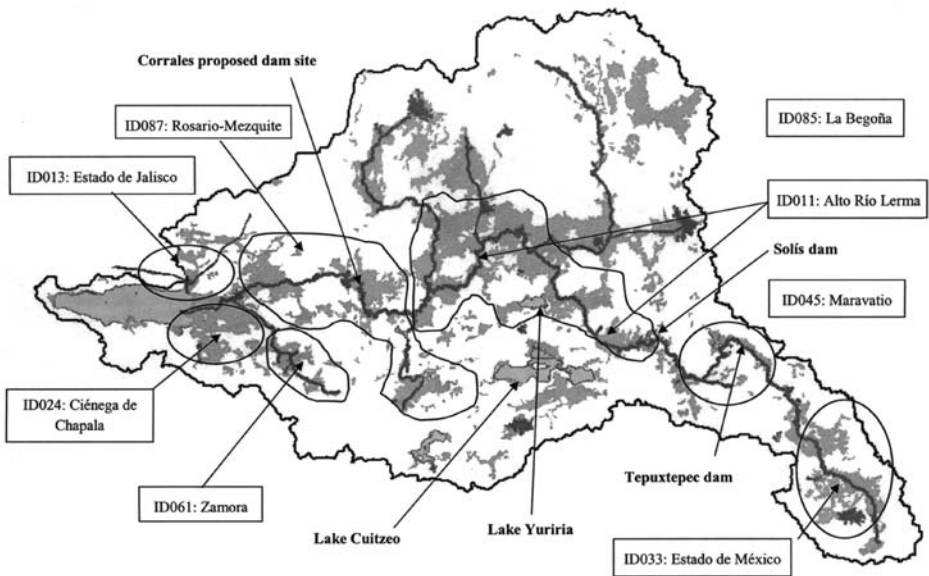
Corrales proposed dam site

ID087: Rosario-Mezquite

ID085: La Begoña

ID013: Estado de Jalisco

ID011: Alto Río Lerma

Solís dam

ID045: Maravatio

ID024: Ciénega de Chapala

ID061: Zamora

Tepuxtepec dam

Lake Cuitzeo

Lake Yuriria

ID033: Estado de México